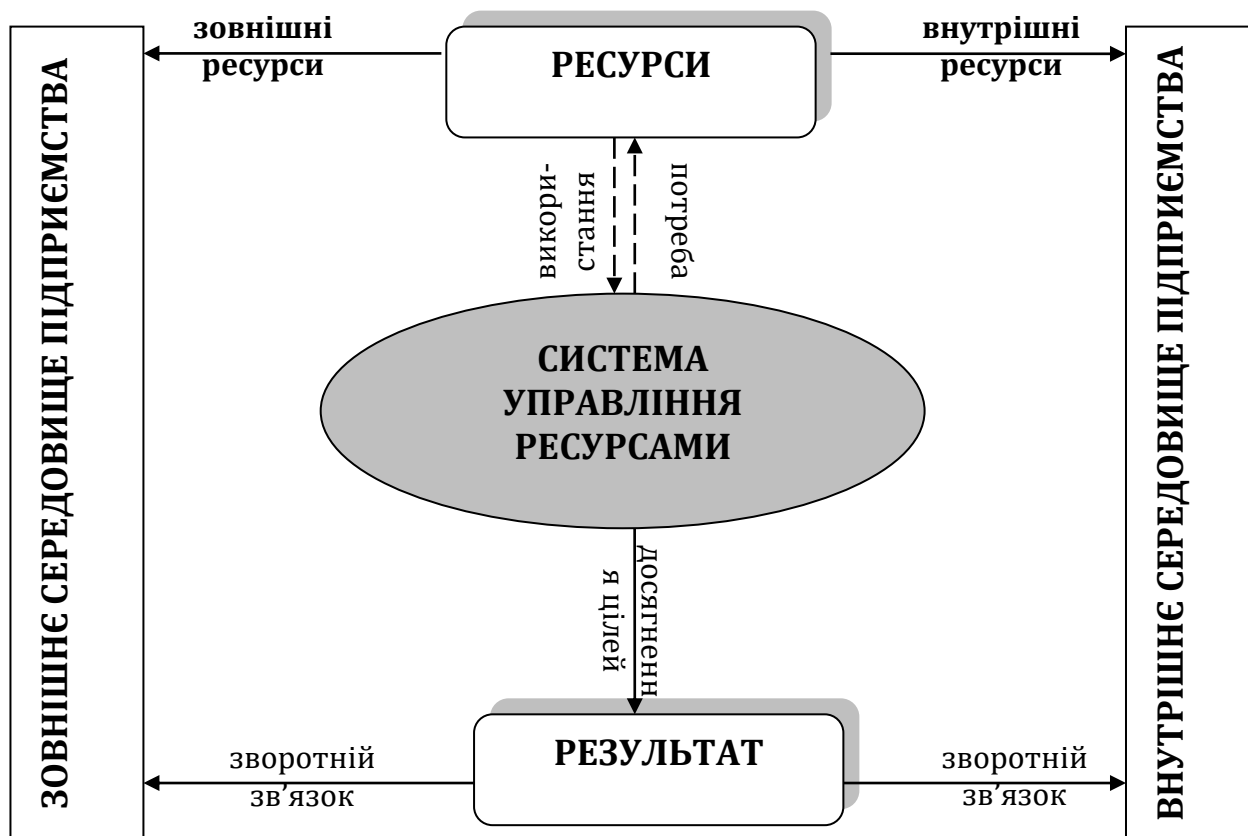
ЗОВНІШНЄ СЕРЕДОВИЩЕ ПІДПРИЄМСТВА

зовнішні ресурси

РЕСУРСИ

внутрішні ресурси

ВНУТРІШНЄ СЕРЕДОВИЩЕ ПІДПРИЄМСТВА

використання

потреба

СИСТЕМА УПРАВЛІННЯ РЕСУРСАМИ

досягнення цілей

зворотній зв'язок

РЕЗУЛЬТАТ

зворотній зв'язок